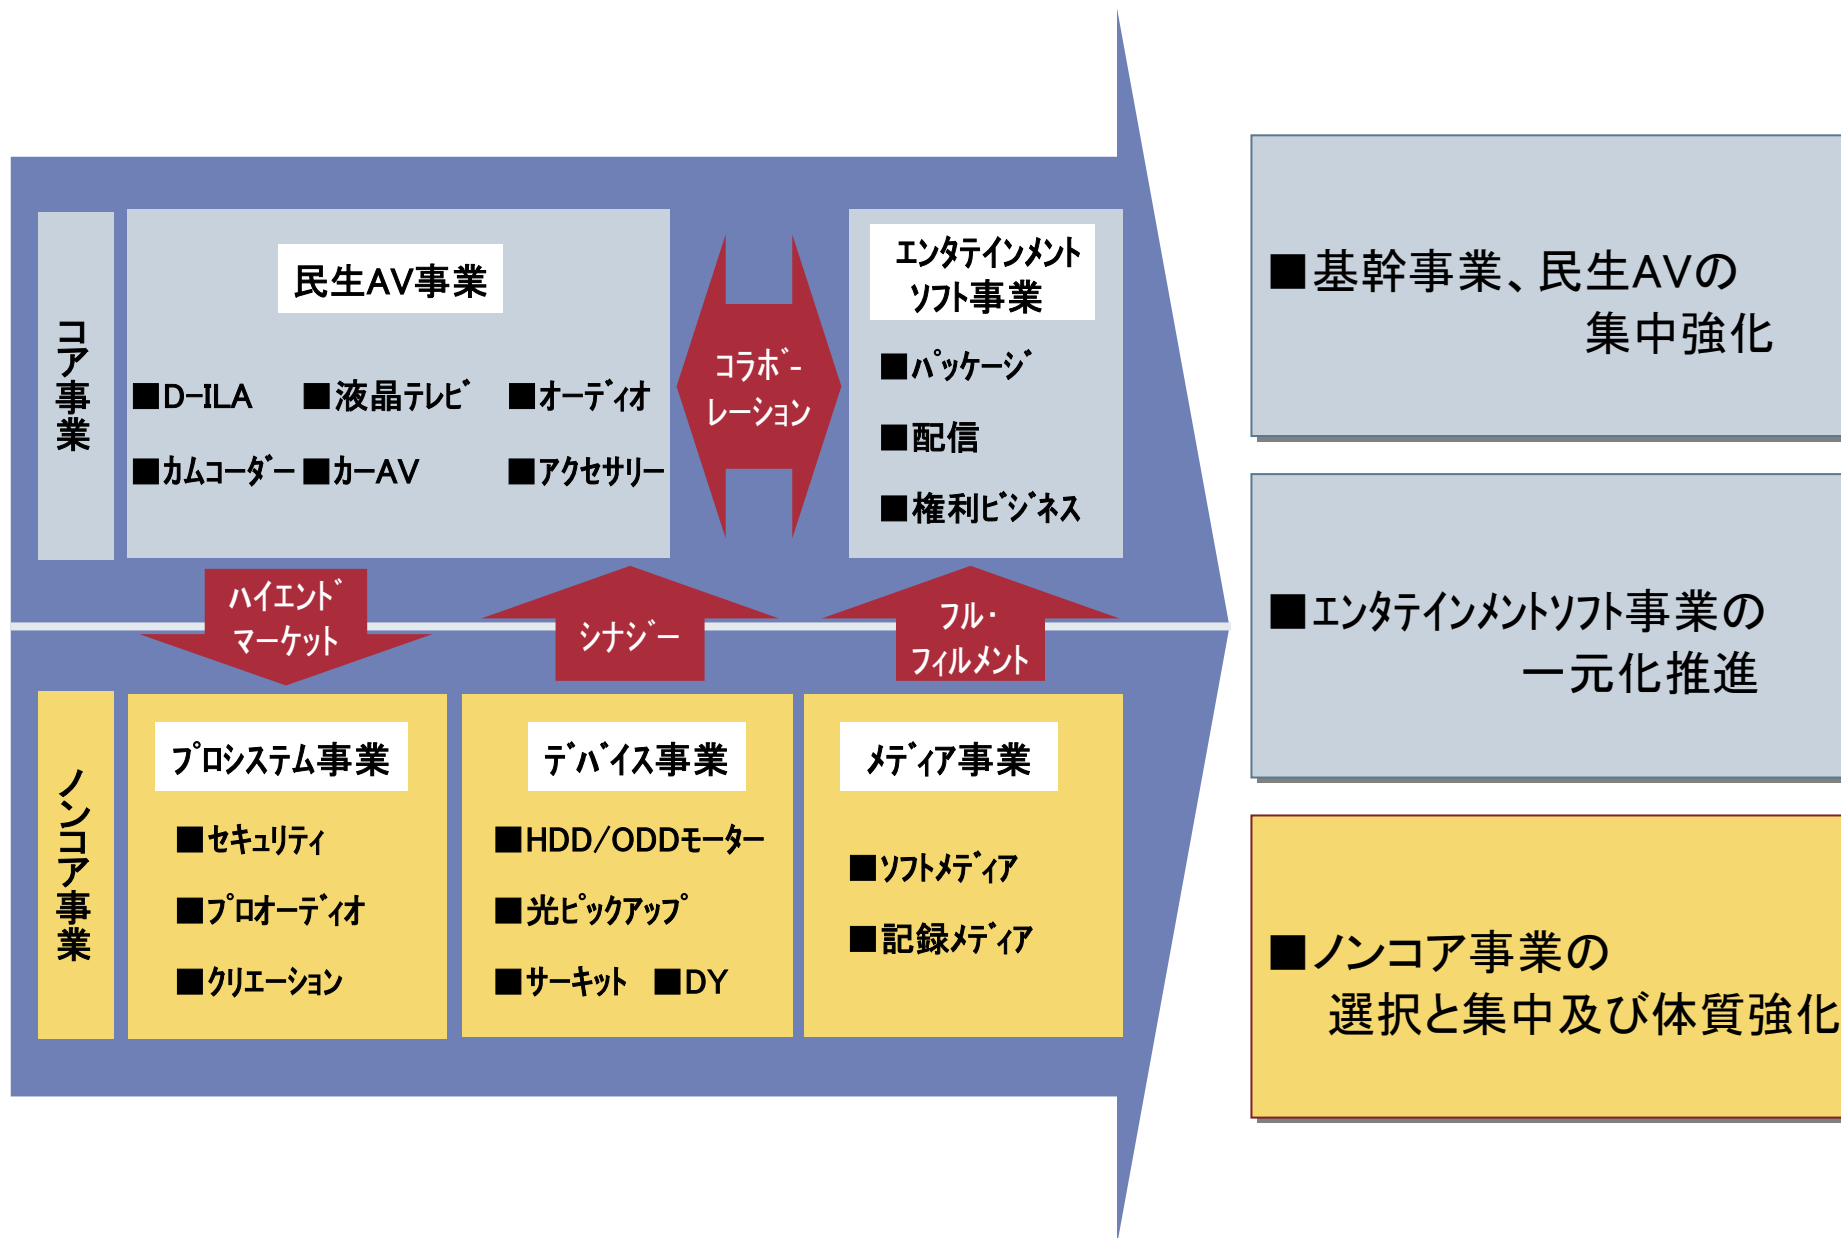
コア事業

民生AV事業

■D-ILA ■液晶テレビ ■オーディオ

■カムコーダー ■カーAV ■アクセサリー

コラボ-レーション

エンタテインメントソフト事業

■パッケージ

■配信

■権利ビジネス

ハイエンドマーケット

シナジー

フル・フィルメント

ノンコア事業

プロシステム事業

■セキュリティ

■プロオーディオ

■クリエーション

デバイス事業

■HDD/ODDモーター

■光ピックアップ

■サーキット ■DY

メディア事業

■ソフトメディア

■記録メディア

■基幹事業、民生AVの集中強化

■エンタテインメントソフト事業の一元化推進

■ノンコア事業の選択と集中及び体質強化